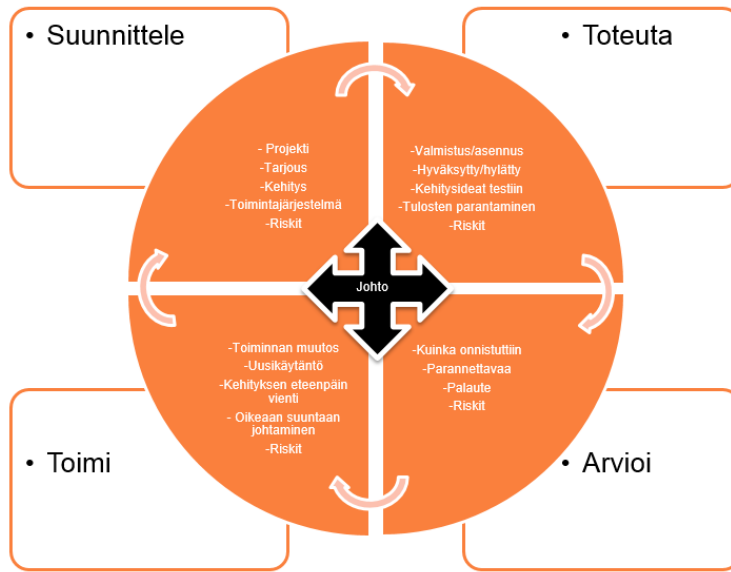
• Suunnittele

• Toteuta

- Projekti
-Tarjous
-Kehitys
-Toimintajärjestelmä
-Riskit

-Valmistus/asennus
-Hyväksytty/hylätty
-Kehitysideat testiin
-Tulosten parantaminen
-Riskit

Johto

-Toiminnan muutos
-Uusikäytäntö
-Kehityksen eteenpäin vienti
- Oikeaan suuntaan johtaminen
-Riskit

-Kuinka onnistuttiin
-Parannettavaa
-Palaute
-Riskit

• Toimi

• Arvioi